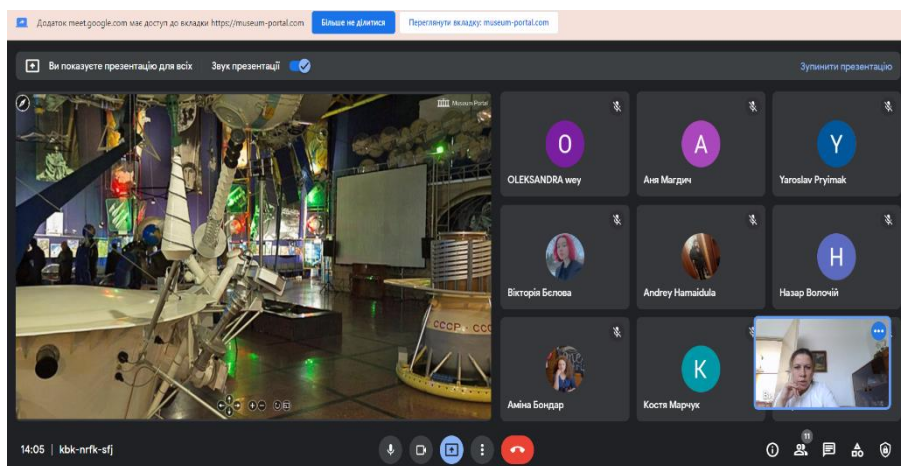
Додаток meet.google.com має доступ до вкладки https://museum-portal.com Більше не ділитися Переглянути вкладку: museum-portal.com

Ви показуєте презентацію для всіх Звук презентації

Зупинити презентацію

Museum Portal

СССР ССС

O
OLEKSANDRA wey

A
Аня Магдич

Y
Yaroslav Pryimak

Вікторія Белова

Andrey Hamaidula

H
Назар Волочій

Аміна Бондар

K
Костя Марчук

14:05 | kbk-nrfk-sfj

11